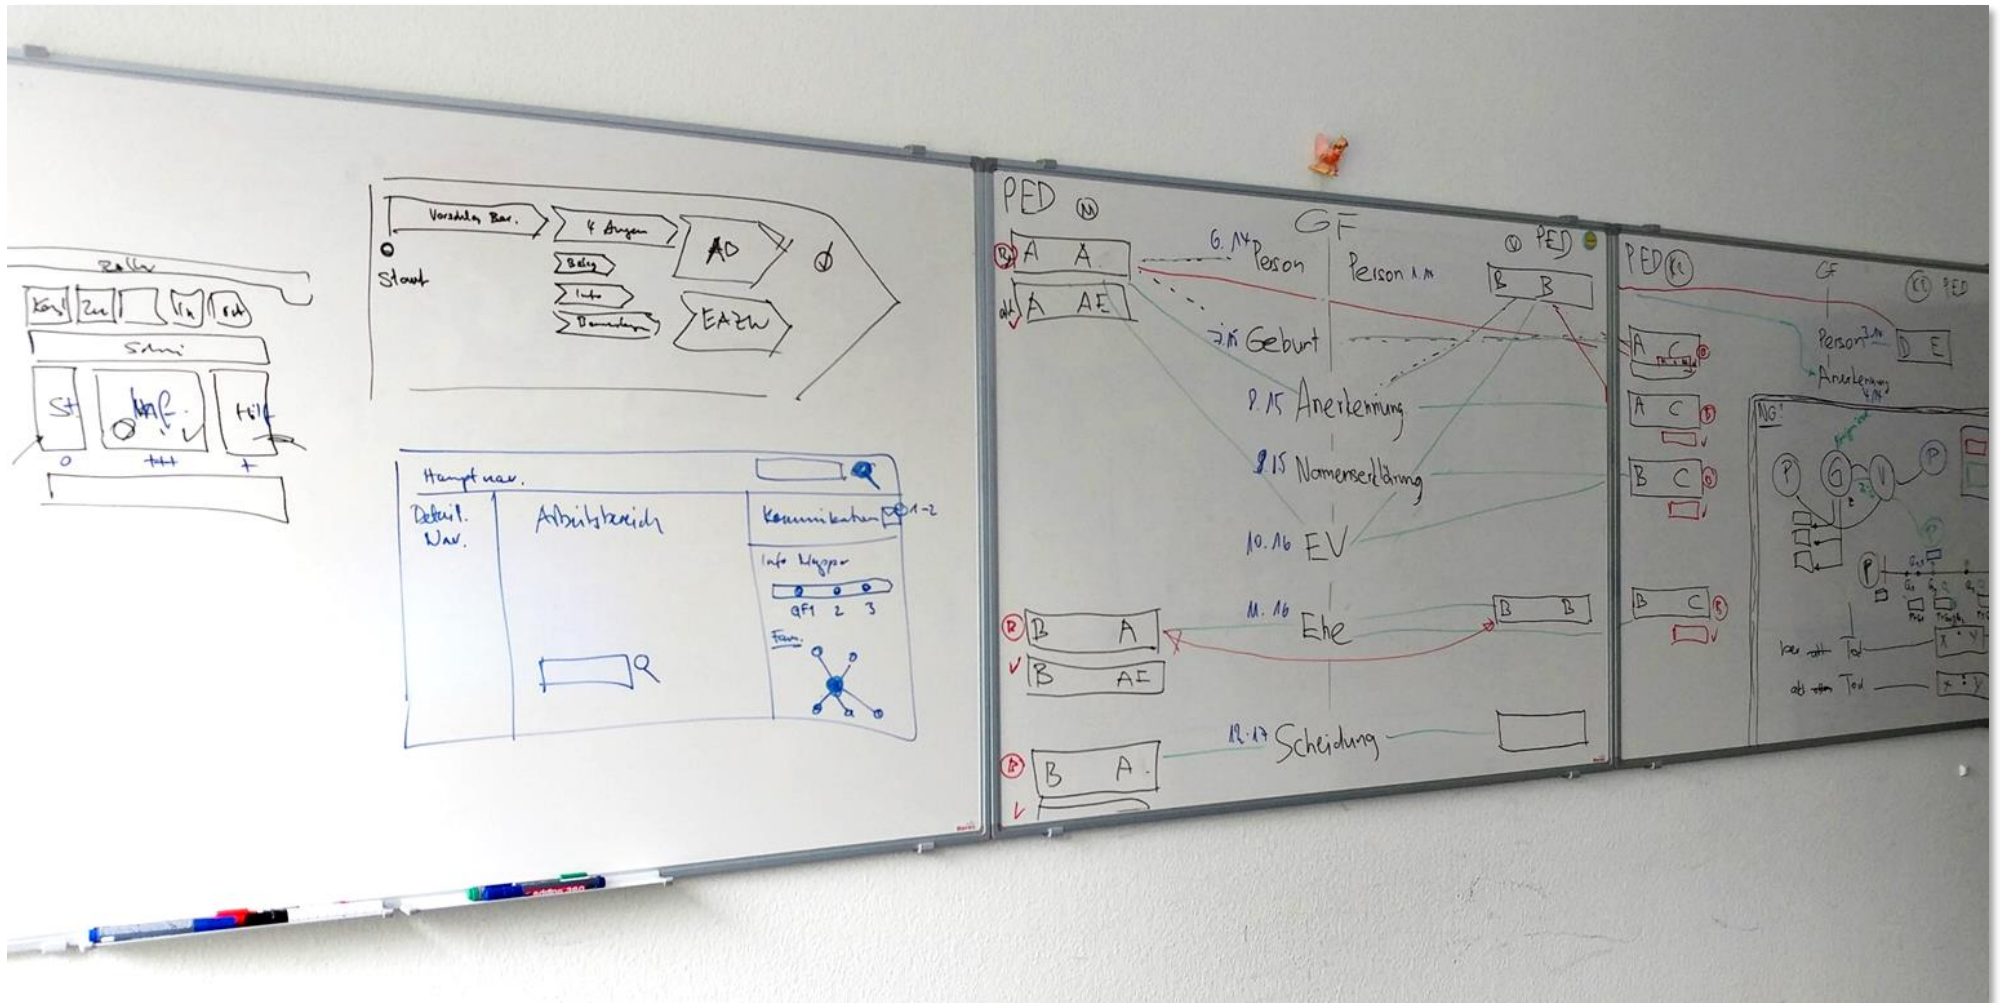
Rolle

Kas | Zu | | Ih | Sut

Schni

St

Inf.

Hilf

o +++ +

Vorschalten Bar.

4 Augen

AD

Start

Beleg

Info

Bemerkungen

EAZW

Hauptnav.

Detail.
Nav.

Arbeitsbereich

Kommunikation

1-2

Info Mapper

GF1 2 3

Fam.

PED (M)

GF

(W) PED

(R) A A

ab A AE

6. 14 Person

Person 1.14

B B

7.14 Geburt

8.15 Anerkennung

9.15 Namenserklärung

10.16 EV

11.16 Ehe

(R) B A

B AE

B B

12.17 Scheidung

(R) B A

PED (R)

GF

(R) PED

Person 3.14

D E

Anerkennung 4/14

A C

A C

B C

B C

NG!

P

G

V

P

P

bei Tod

ab Tod

X : Y

X : Y